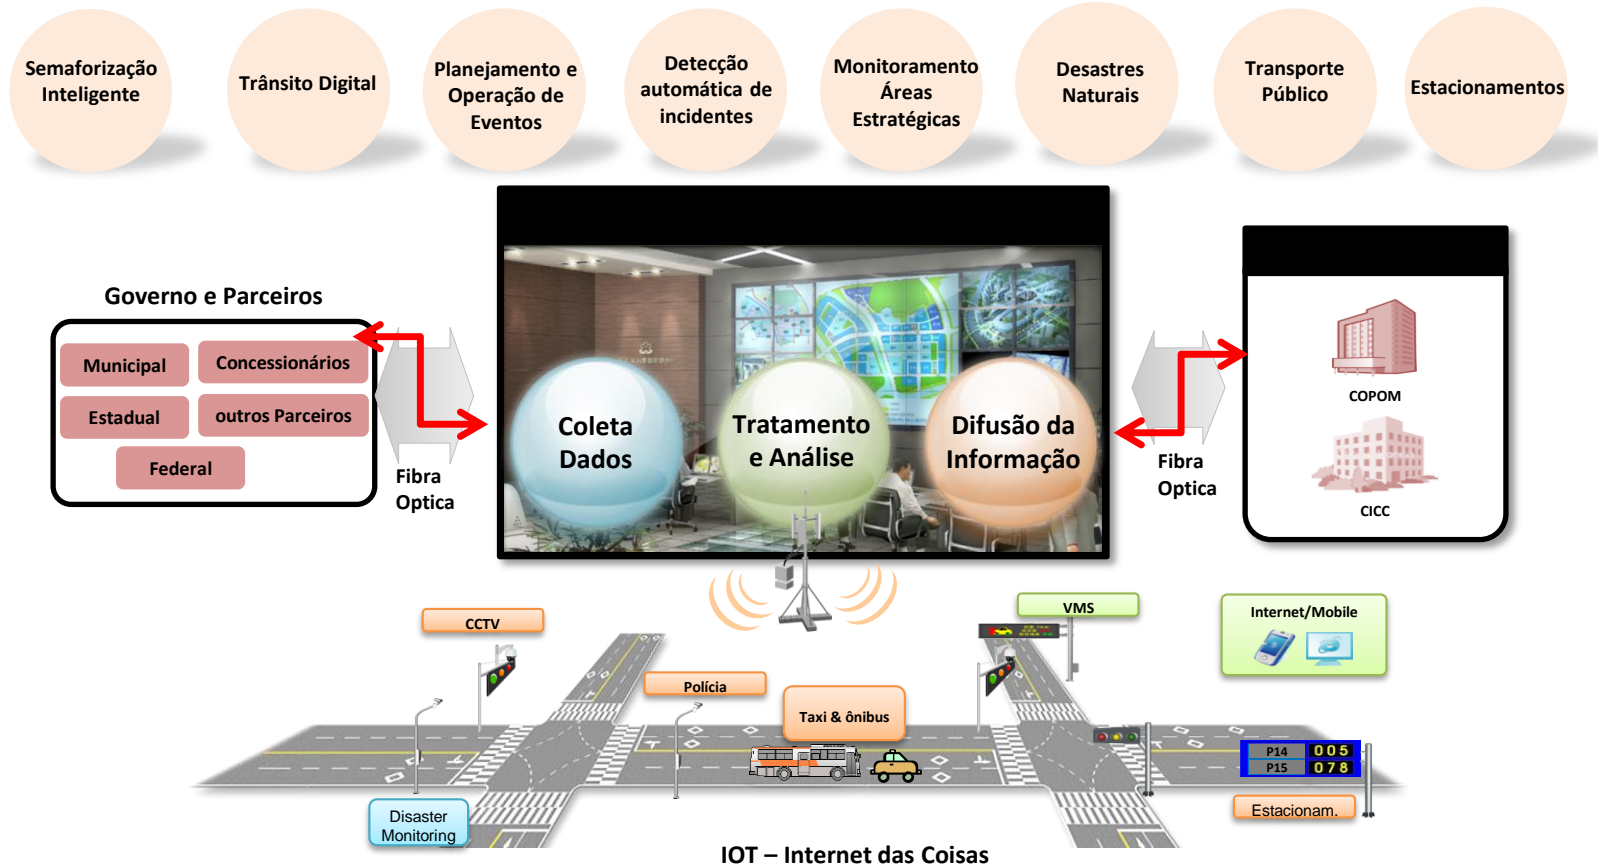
Semaforização Inteligente

Trânsito Digital

Planejamento e Operação de Eventos

Detecção automática de incidentes

Monitoramento Áreas Estratégicas

Desastres Naturais

Transporte Público

Estacionamentos

Governo e Parceiros

Municipal

Concessionários

Estadual

outros Parceiros

Federal

Fibra Optica

Coleta Dados

Tratamento e Análise

Difusão da Informação

Fibra Optica

COPOM

CICC

CCTV

VMS

Internet/Mobile

Polícia

Taxi & ônibus

P14 005
P15 078

Disaster Monitoring

Estacionam.

IOT – Internet das Coisas